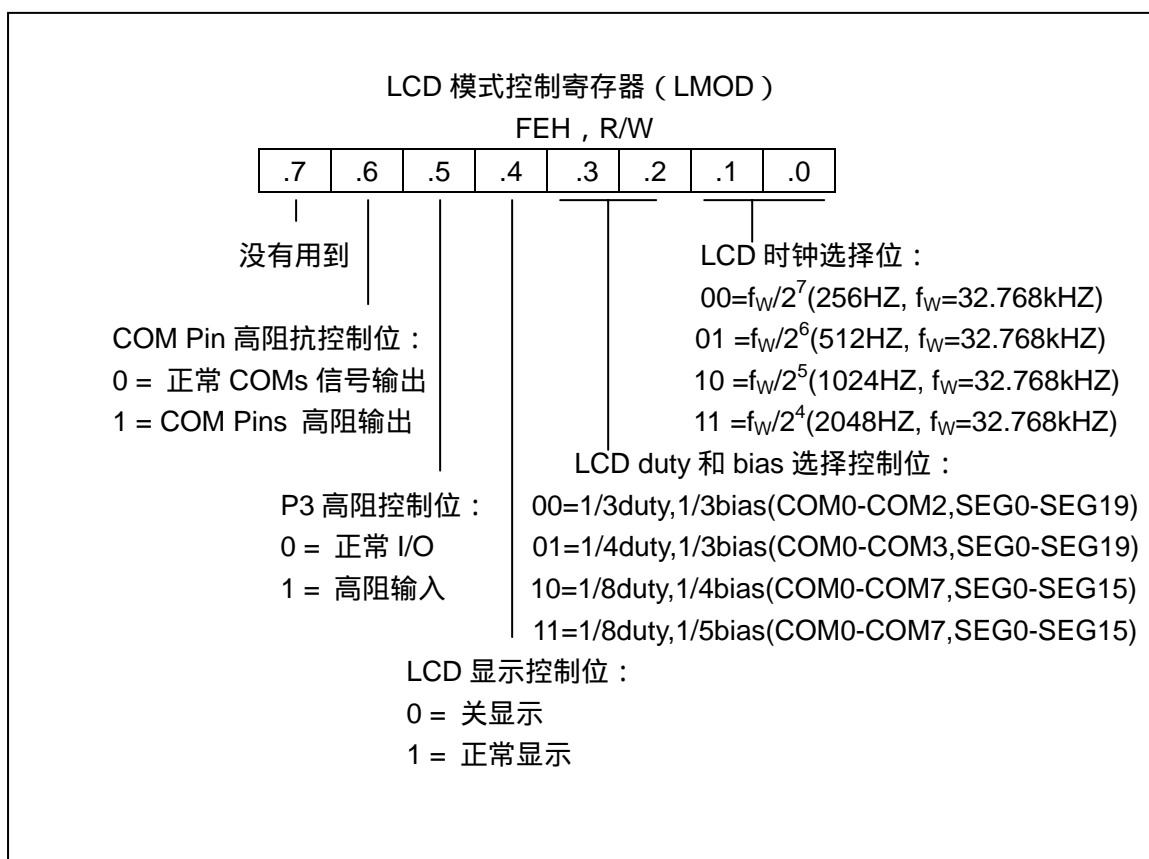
LCD 模式控制寄存器（LMOD）

FEH，R/W

| .7 | .6 | .5 | .4 | .3 | .2 | .1 | .0 |
|---|---|---|---|---|---|---|---|

没有用到

LCD 时钟选择位：
00=$f_W/2^7$(256HZ, $f_W$=32.768kHZ)
01 =$f_W/2^6$(512HZ, $f_W$=32.768kHZ)
10 =$f_W/2^5$(1024HZ, $f_W$=32.768kHZ)
11 =$f_W/2^4$(2048HZ, $f_W$=32.768kHZ)

COM Pin 高阻抗控制位：
0 = 正常 COMs 信号输出
1 = COM Pins 高阻输出

LCD duty 和 bias 选择控制位：
00=1/3duty,1/3bias(COM0-COM2,SEG0-SEG19)
01=1/4duty,1/3bias(COM0-COM3,SEG0-SEG19)
10=1/8duty,1/4bias(COM0-COM7,SEG0-SEG15)
11=1/8duty,1/5bias(COM0-COM7,SEG0-SEG15)

P3 高阻控制位：
0 = 正常 I/O
1 = 高阻输入

LCD 显示控制位：
0 = 关显示
1 = 正常显示